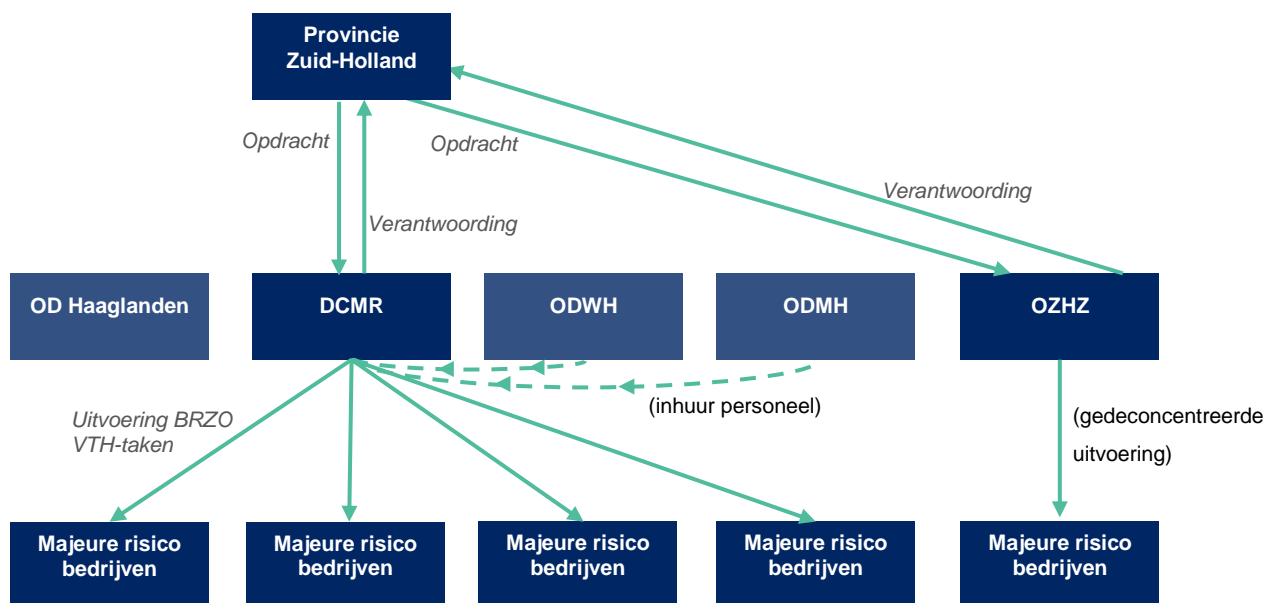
Provincie Zuid-Holland

Opdracht

Verantwoording

Opdracht

Verantwoording

OD Haaglanden

DCMR

ODWH

ODMH

OZHZ

(inhuur personeel)

Uitvoering BRZO VTH-taken

(gedeconcentreerde uitvoering)

Majeure risico bedrijven

Majeure risico bedrijven

Majeure risico bedrijven

Majeure risico bedrijven

Majeure risico bedrijven